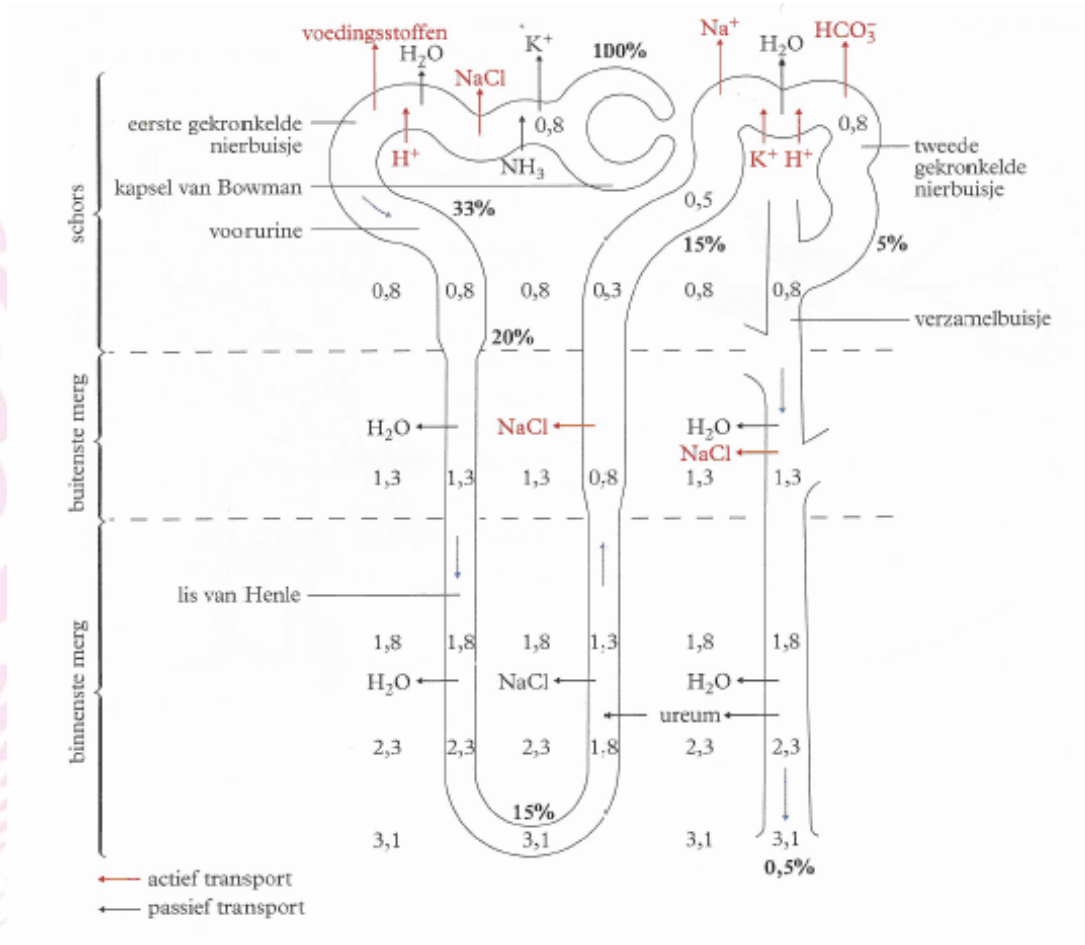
voedingsstoffen
$H_2O$
NaCl
$K^+$
100%
$Na^+$
$H_2O$
$HCO_3^-$
eerste gekronkelde nierbuisje
$H^+$
0,8
$NH_3$
$K^+$ $H^+$
0,8
tweede gekronkelde nierbuisje
kapsel van Bowman
33%
0,5
schors
voorurine
15%
5%
0,8 0,8 0,8 0,3 0,8 0,8
verzamelbuisje
20%
buitenste merg
$H_2O$
NaCl
$H_2O$
NaCl
1,3 1,3 1,3 0,8 1,3 1,3
binnenste merg
lis van Henle
1,8 1,8 1,8 1,3 1,8 1,8
$H_2O$
NaCl
$H_2O$
ureum
2,3 2,3 2,3 1,8 2,3 2,3
15%
3,1 3,1 3,1 3,1
0,5%
actief transport
passief transport